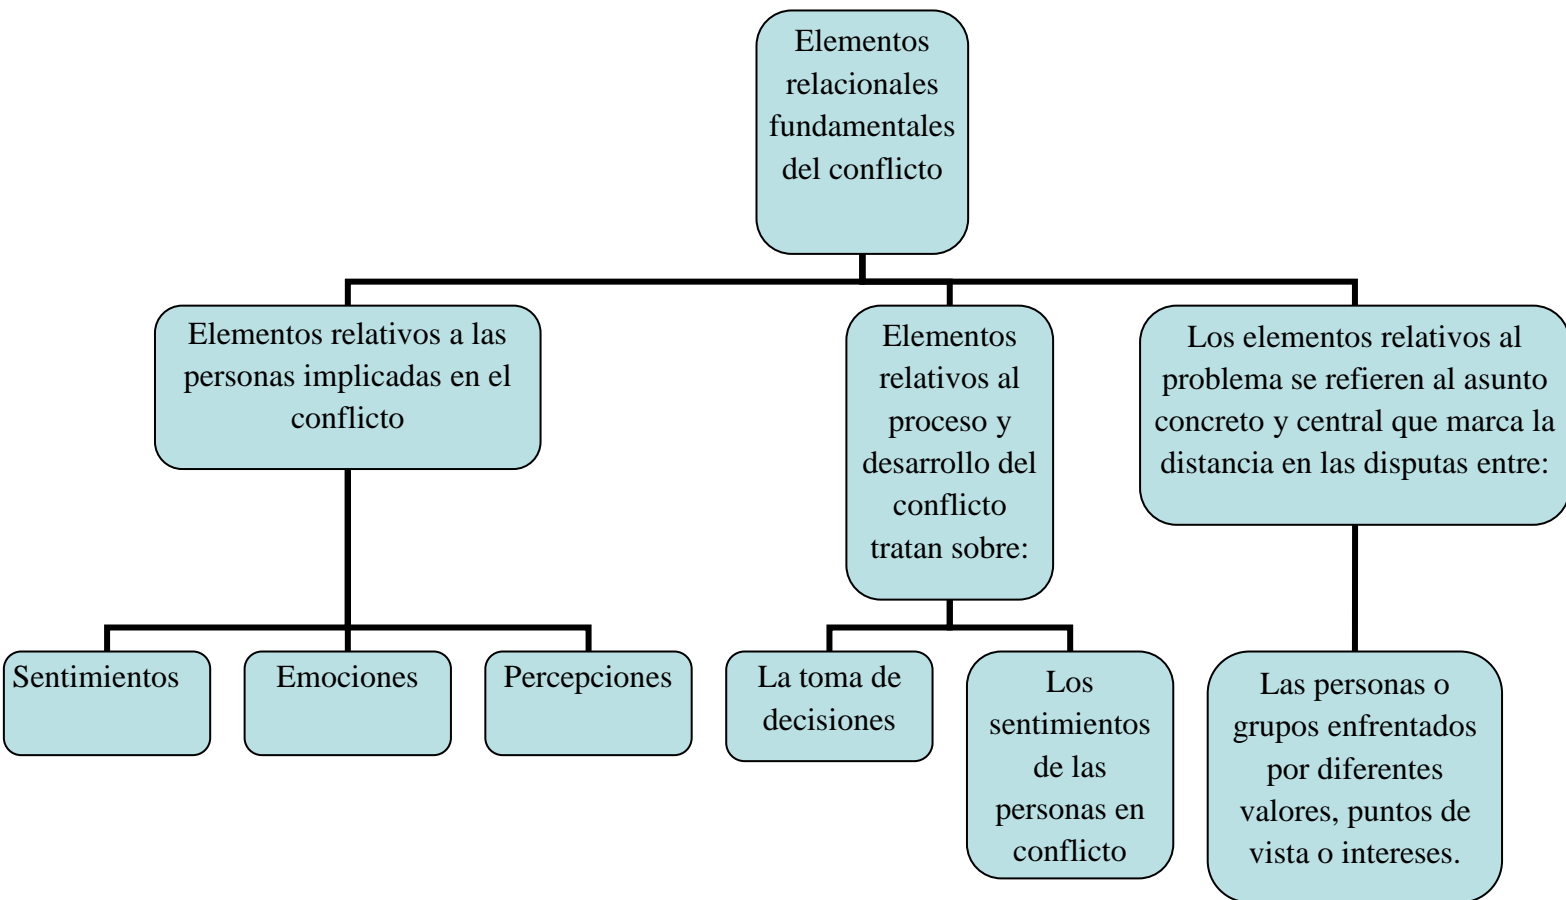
Elementos relacionales fundamentales del conflicto

Elementos relativos a las personas implicadas en el conflicto

Sentimientos

Emociones

Percepciones

Elementos relativos al proceso y desarrollo del conflicto tratan sobre:

La toma de decisiones

Los sentimientos de las personas en conflicto

Los elementos relativos al problema se refieren al asunto concreto y central que marca la distancia en las disputas entre:

Las personas o grupos enfrentados por diferentes valores, puntos de vista o intereses.